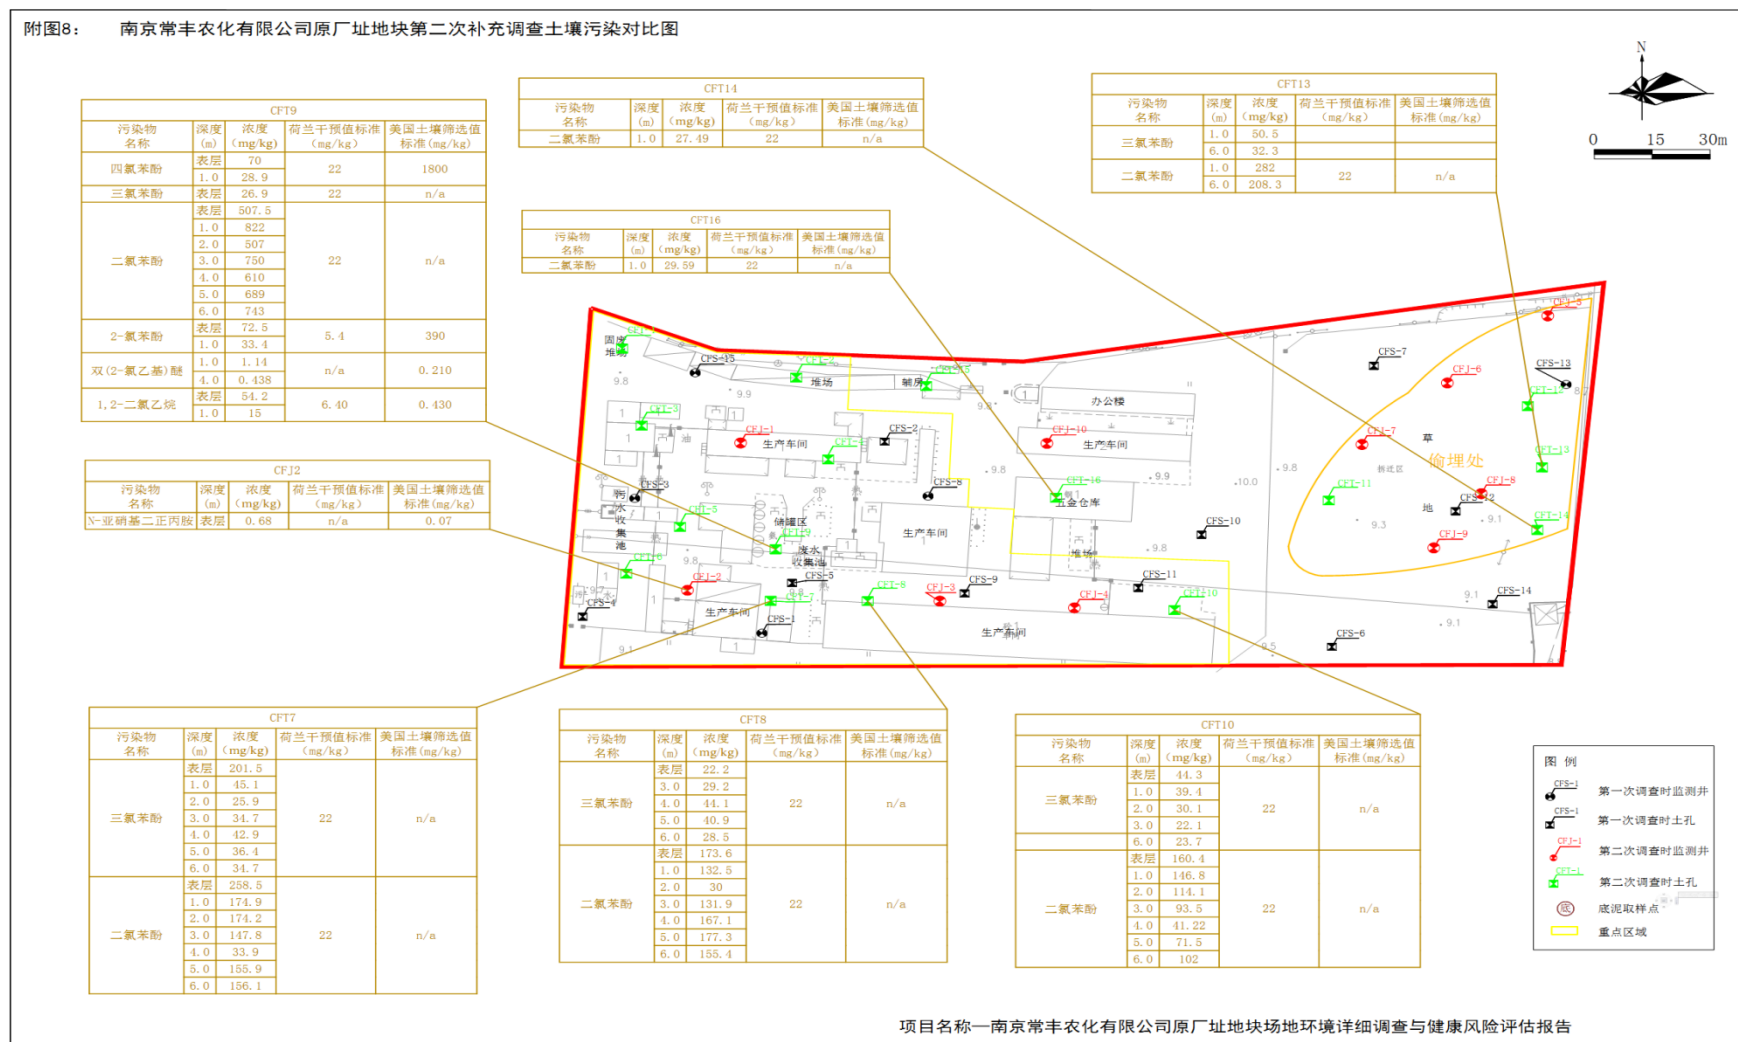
附图8：　南京常丰农化有限公司原厂址地块第二次补充调查土壤污染对比图

N

0　15　30m

CFT9

| 污染物名称 | 深度(m) | 浓度(mg/kg) | 荷兰干预值标准(mg/kg) | 美国土壤筛选值标准(mg/kg) |
|---|---|---|---|---|
| 四氯苯酚 | 表层 | 70 | 22 | 1800 |
| | 1.0 | 28.9 | | |
| 三氯苯酚 | 表层 | 26.9 | 22 | n/a |
| 二氯苯酚 | 表层 | 507.5 | 22 | n/a |
| | 1.0 | 822 | | |
| | 2.0 | 507 | | |
| | 3.0 | 750 | | |
| | 4.0 | 610 | | |
| | 5.0 | 689 | | |
| | 6.0 | 743 | | |
| 2-氯苯酚 | 表层 | 72.5 | 5.4 | 390 |
| | 1.0 | 33.4 | | |
| 双(2-氯乙基)醚 | 1.0 | 1.14 | n/a | 0.210 |
| | 4.0 | 0.438 | | |
| 1,2-二氯乙烷 | 表层 | 54.2 | 6.40 | 0.430 |
| | 1.0 | 15 | | |

CFT14

| 污染物名称 | 深度(m) | 浓度(mg/kg) | 荷兰干预值标准(mg/kg) | 美国土壤筛选值标准(mg/kg) |
|---|---|---|---|---|
| 二氯苯酚 | 1.0 | 27.49 | 22 | n/a |

CFT13

| 污染物名称 | 深度(m) | 浓度(mg/kg) | 荷兰干预值标准(mg/kg) | 美国土壤筛选值标准(mg/kg) |
|---|---|---|---|---|
| 三氯苯酚 | 1.0 | 50.5 | | |
| | 6.0 | 32.3 | | |
| 二氯苯酚 | 1.0 | 282 | 22 | n/a |
| | 6.0 | 208.3 | | |

CFT16

| 污染物名称 | 深度(m) | 浓度(mg/kg) | 荷兰干预值标准(mg/kg) | 美国土壤筛选值标准(mg/kg) |
|---|---|---|---|---|
| 二氯苯酚 | 1.0 | 29.59 | 22 | n/a |

CFJ2

| 污染物名称 | 深度(m) | 浓度(mg/kg) | 荷兰干预值标准(mg/kg) | 美国土壤筛选值标准(mg/kg) |
|---|---|---|---|---|
| N-亚硝基二正丙胺 | 表层 | 0.68 | n/a | 0.07 |

固废堆场　CFT-1　CFS-15　CFT-2　堆场　辅房　CFT-4　9.8　9.9　CFT-3　CFJ-1　生产车间　CFT-6　CFS-2　办公楼　CFJ-10　生产车间　CFS-7　CFJ-6　CFS-13　CFT-12　CFJ-7　草　填埋处　CFT-13　CFJ-8　CFS-12　CFT-11　地　CFJ-9　CFT-14　9.3　9.1　CFS-3　污水收集池　CFT-5　储罐区　CFS-8　CFT-16　五金仓库　生产车间　堆场　CFS-10　9.8　10.0　9.9　CFT-19　废水收集池　CFT-6　CFJ-2　CFS-5　CFT-8　CFJ-3　CFS-9　CFJ-4　CFS-11　CFT-10　CFS-14　CFS-4　CFT-7　生产车间　CFS-1　生产车间　CFS-6　9.1　9.5

CFT7

| 污染物名称 | 深度(m) | 浓度(mg/kg) | 荷兰干预值标准(mg/kg) | 美国土壤筛选值标准(mg/kg) |
|---|---|---|---|---|
| 三氯苯酚 | 表层 | 201.5 | 22 | n/a |
| | 1.0 | 45.1 | | |
| | 2.0 | 25.9 | | |
| | 3.0 | 34.7 | | |
| | 4.0 | 42.9 | | |
| | 5.0 | 36.4 | | |
| | 6.0 | 34.7 | | |
| 二氯苯酚 | 表层 | 258.5 | 22 | n/a |
| | 1.0 | 174.9 | | |
| | 2.0 | 174.2 | | |
| | 3.0 | 147.8 | | |
| | 4.0 | 33.9 | | |
| | 5.0 | 155.9 | | |
| | 6.0 | 156.1 | | |

CFT8

| 污染物名称 | 深度(m) | 浓度(mg/kg) | 荷兰干预值标准(mg/kg) | 美国土壤筛选值标准(mg/kg) |
|---|---|---|---|---|
| 三氯苯酚 | 表层 | 22.2 | 22 | n/a |
| | 3.0 | 29.2 | | |
| | 4.0 | 44.1 | | |
| | 5.0 | 40.9 | | |
| | 6.0 | 28.5 | | |
| 二氯苯酚 | 表层 | 173.6 | 22 | n/a |
| | 1.0 | 132.5 | | |
| | 2.0 | 30 | | |
| | 3.0 | 131.9 | | |
| | 4.0 | 167.1 | | |
| | 5.0 | 177.3 | | |
| | 6.0 | 155.4 | | |

CFT10

| 污染物名称 | 深度(m) | 浓度(mg/kg) | 荷兰干预值标准(mg/kg) | 美国土壤筛选值标准(mg/kg) |
|---|---|---|---|---|
| 三氯苯酚 | 表层 | 44.3 | 22 | n/a |
| | 1.0 | 39.4 | | |
| | 2.0 | 30.1 | | |
| | 3.0 | 22.1 | | |
| | 6.0 | 23.7 | | |
| 二氯苯酚 | 表层 | 160.4 | 22 | n/a |
| | 1.0 | 146.8 | | |
| | 2.0 | 114.1 | | |
| | 3.0 | 93.5 | | |
| | 4.0 | 41.22 | | |
| | 5.0 | 71.5 | | |
| | 6.0 | 102 | | |

图例
CFS-1 第一次调查时监测井
CFS-1 第一次调查时土孔
CFJ-1 第二次调查时监测井
CFT-1 第二次调查时土孔
底 底泥取样点
重点区域

项目名称—南京常丰农化有限公司原厂址地块场地环境详细调查与健康风险评估报告